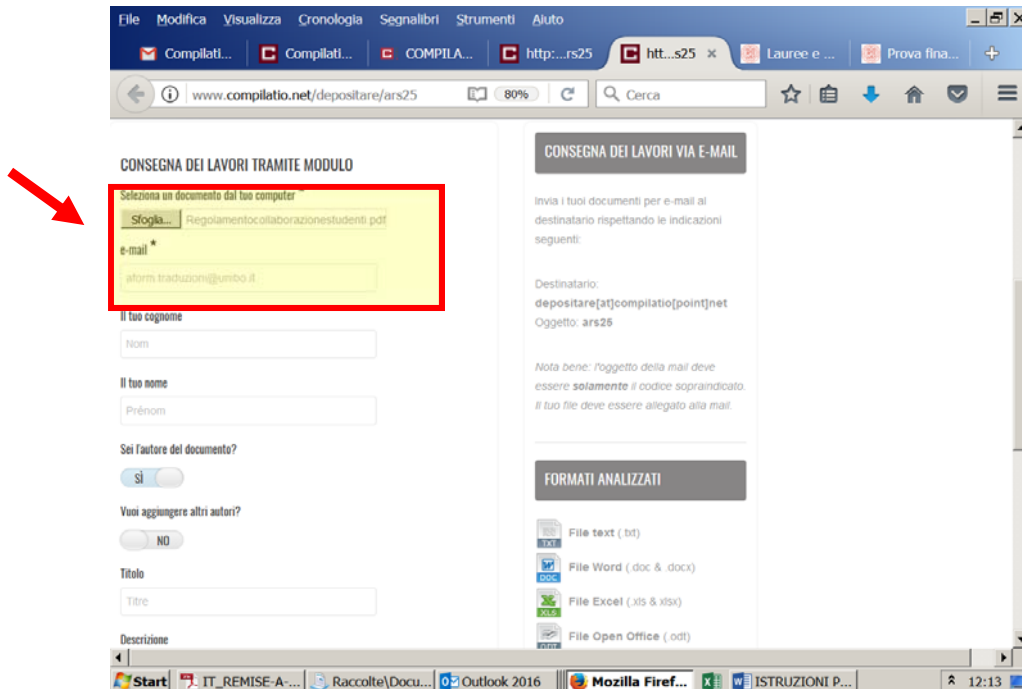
File Modifica Visualizza Cronologia Segnalibri Strumenti Aiuto

Compilati... Compilati... COMPILA... http:...rs25 htt...s25 × Lauree e ... Prova fina... +

www.compilatio.net/depositare/ars25 80% Cerca

CONSEGNA DEI LAVORI TRAMITE MODULO

Seleziona un documento dal tuo computer *

Sfoglia... Regolamentocollaborazionestudenti.pdf

e-mail *

aform.traduzion@unibo.it

Il tuo cognome

Nom

Il tuo nome

Prénom

Sei l'autore del documento?

SÌ

Vuoi aggiungere altri autori?

NO

Titolo

Titre

Descrizione

CONSEGNA DEI LAVORI VIA E-MAIL

Invia i tuoi documenti per e-mail al destinatario rispettando le indicazioni seguenti:

Destinatario: depositare[at]compilatio[point]net
Oggetto: ars25

Nota bene: l'oggetto della mail deve essere solamente il codice sopraindicato. Il tuo file deve essere allegato alla mail.

FORMATI ANALIZZATI

TXT File text (.txt)

DOC File Word (.doc & .docx)

XLS File Excel (.xls & xlsx)

ODT File Open Office (.odt)

Start IT_REMISE-A-... Raccolte\Docu... Outlook 2016 Mozilla Firef... ISTRUZIONI P... 12:13